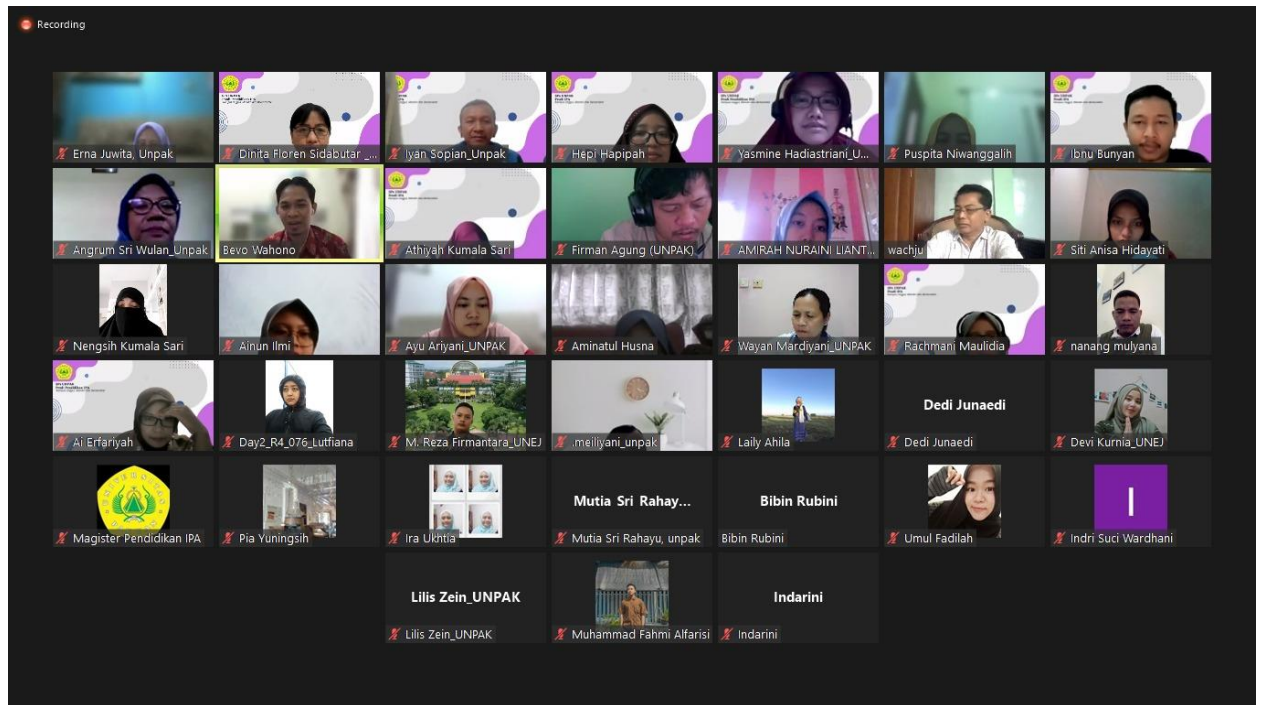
Recording

Erna Juwita, Unpak
Dinita Floren Sidabutar ...
Iyan Sopian_Unpak
Hepi Hapipah
Yasmine Hadiastriani_U...
Puspita Niwanggalih
Ibnu Bunyan

Angrum Sri Wulan_Unpak
Bevo Wahono
Athiyah Kumala Sari
Firman Agung (UNPAK)
AMIRAH NURAINI LIANT...
wachju
Siti Anisa Hidayati

Nengsih Kumala Sari
Ainun Ilmi
Ayu Ariyani_UNPAK
Aminatul Husna
Wayan Mardiyani_UNPAK
Rachmani Maulidia
nanang mulyana

Ai Erfariyah
Day2_R4_076_Lutfiana
M. Reza Firmantara_UNEJ
meiliyani_unpak
Laily Ahila
Dedi Junaedi
Dedi Junaedi
Devi Kurnia_UNEJ

Magister Pendidikan IPA
Pia Yuningsih
Ira Ukhtia
Mutia Sri Rahay...
Mutia Sri Rahayu, unpak
Bibin Rubini
Bibin Rubini
Umul Fadilah
I
Indri Suci Wardhani

Lilis Zein_UNPAK
Lilis Zein_UNPAK
Muhammad Fahmi Alfarisi
Indarini
Indarini